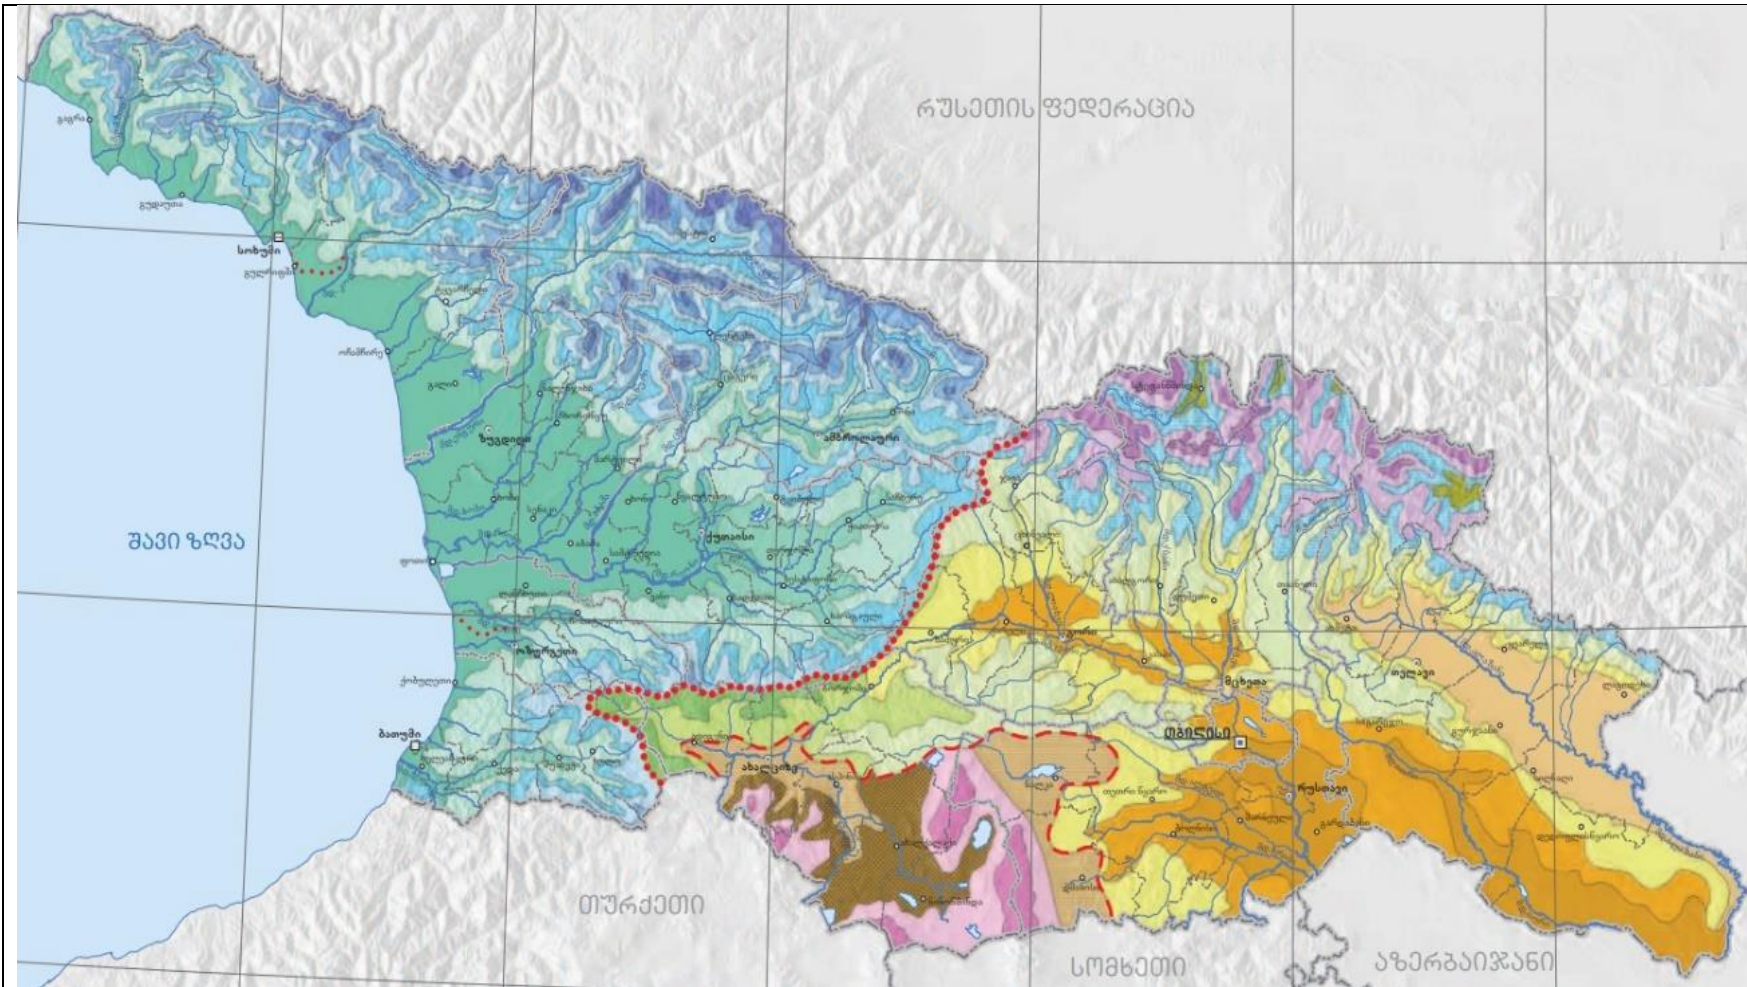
რუსეთის ფედერაცია

გაგრა

გუდაუთა

სოხუმი

გულრიფში

ოჩამჩირე

გალი

ზუგდიდი

ამბროლაური

ქუთაისი

შავი ზღვა

ფოთი

ოზურგეთი

ქობულეთი

ბათუმი

ახალციხე

მცხეთა

თბილისი

თელავი

რუსთავი

თურქეთი

სომხეთი

აზერბაიჯანი